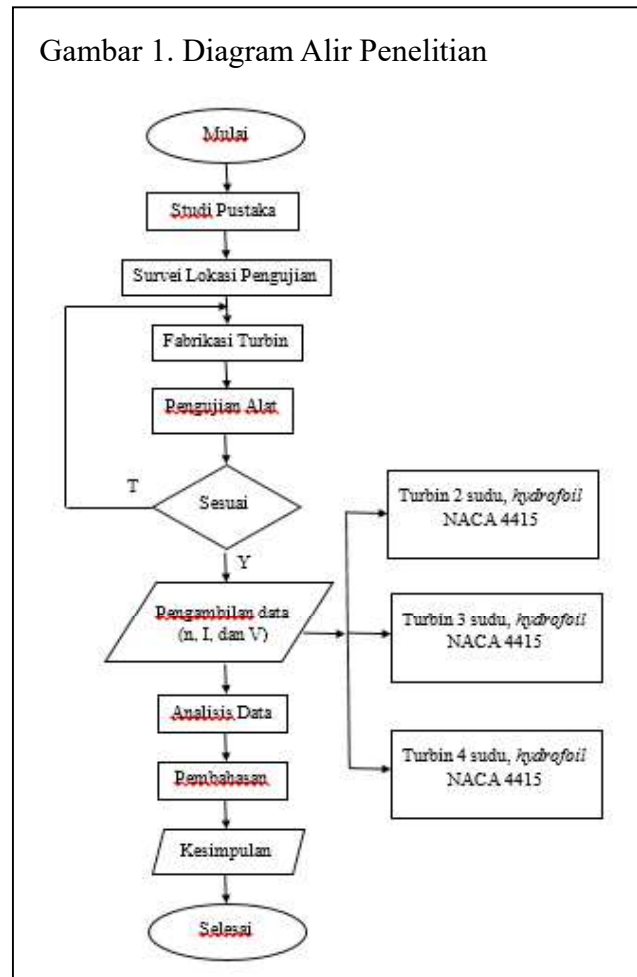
Gambar 1. Diagram Alir Penelitian

Mulai

Studi Pustaka

Survei Lokasi Pengujian

Fabrikasi Turbin

Pengujian Alat

Sesuai

T

Y

Pengambilan data (n, I, dan V)

Turbin 2 sudu, *hydrofoil* NACA 4415

Turbin 3 sudu, *hydrofoil* NACA 4415

Turbin 4 sudu, *hydrofoil* NACA 4415

Analisis Data

Pembahasan

Kesimpulan

Selesai